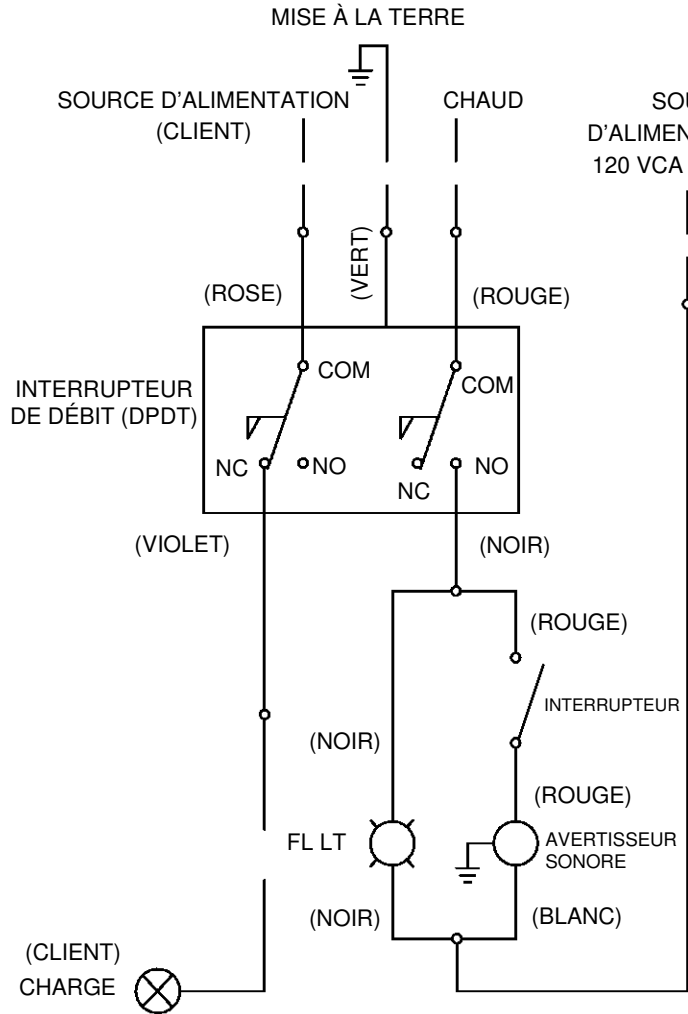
MISE À LA TERRE

SOURCE D'ALIMENTATION (CLIENT)

CHAUD

SOU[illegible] D'ALIMEN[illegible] 120 VCA

(VERT)

(ROSE)

(ROUGE)

INTERRUPTEUR DE DÉBIT (DPDT)

COM

COM

NC

NO

NC

NO

(VIOLET)

(NOIR)

(ROUGE)

INTERRUPTEUR

(NOIR)

(ROUGE)

FL LT

AVERTISSEUR SONORE

(NOIR)

(BLANC)

(CLIENT) CHARGE